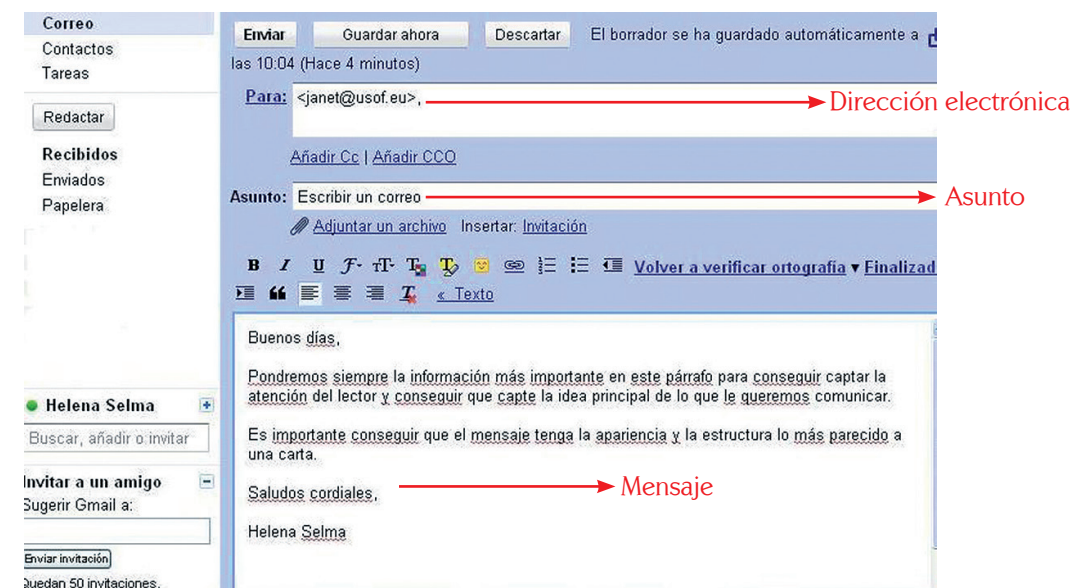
Correo
Contactos
Tareas

Redactar

Recibidos
Enviados
Papelera

Helena Selma

Buscar, añadir o invitar

Invitar a un amigo
Sugerir Gmail a:

Enviar invitación
Quedan 50 invitaciones.

Enviar Guardar ahora Descartar El borrador se ha guardado automáticamente a las 10:04 (Hace 4 minutos)

Para: <janet@usof.eu>,

Dirección electrónica

Añadir Cc | Añadir CCO

Asunto: Escribir un correo

Asunto

Adjuntar un archivo Insertar: Invitación

Volver a verificar ortografía ▾ Finalizad

« Texto

Buenos días,

Pondremos siempre la información más importante en este párrafo para conseguir captar la atención del lector y conseguir que capte la idea principal de lo que le queremos comunicar.

Es importante conseguir que el mensaje tenga la apariencia y la estructura lo más parecido a una carta.

Saludos cordiales,

Mensaje

Helena Selma